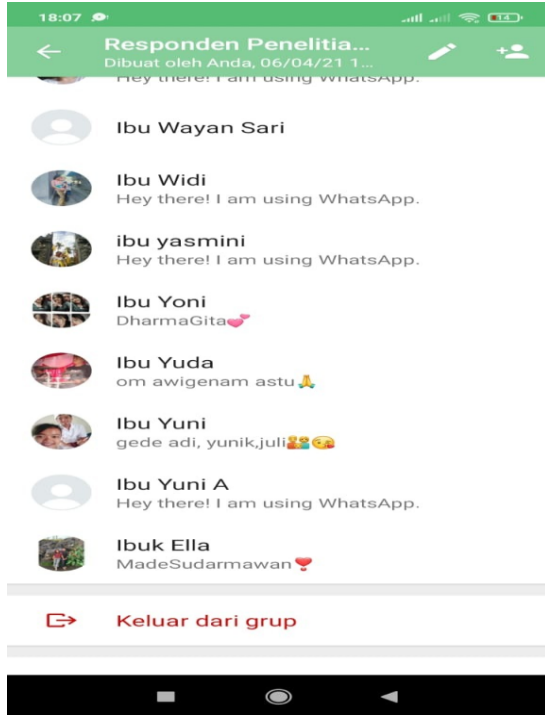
18:07

Responden Penelitia...
Dibuat oleh Anda, 06/04/21 1...

Hey there! I am using WhatsApp.

Ibu Wayan Sari

Ibu Widi
Hey there! I am using WhatsApp.

ibu yasmini
Hey there! I am using WhatsApp.

Ibu Yoni
DharmaGita💕

Ibu Yuda
om awigenam astu🙏

Ibu Yuni
gede adi, yunik,juli👫😘

Ibu Yuni A
Hey there! I am using WhatsApp.

Ibuk Ella
MadeSudarmawan❣️

Keluar dari grup